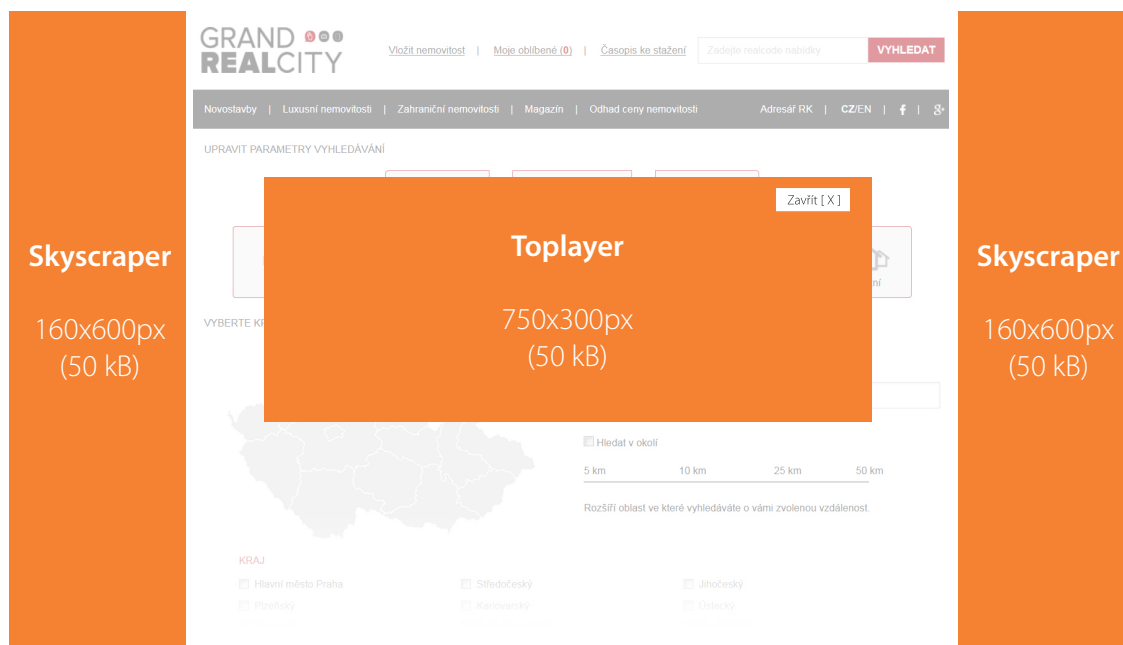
Skyscraper

160x600px
(50 kB)

GRAND REALCITY

Vložit nemovitost | Moje oblíbené (0) | Časopis ke stažení

Zadejte realcode nabídky

VYHLEDAT

Novostavby | Luxusní nemovitosti | Zahraniční nemovitosti | Magazín | Odhad ceny nemovitosti

Adresář RK | CZ/EN | f | g+

UPRAVIT PARAMETRY VYHLEDÁVÁNÍ

Zavřít [ X ]

Toplayer

750x300px
(50 kB)

VYBERTE KR

ní

Hledat v okolí

5 km 10 km 25 km 50 km

Rozšíří oblast ve které vyhledáváte o vámi zvolenou vzdálenost.

KRAJ

Hlavní město Praha
Plzeňský

Středočeský
Karlovarský

Jihočeský
Ústecký

Skyscraper

160x600px
(50 kB)